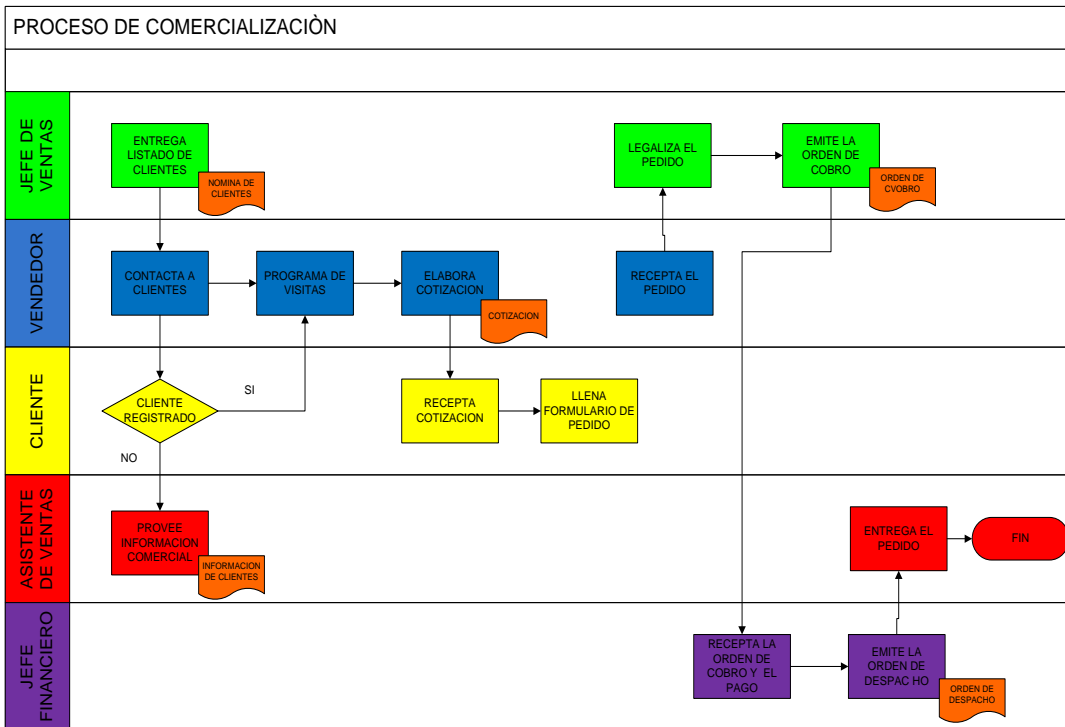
PROCESO DE COMERCIALIZACIÒN

JEFE DE VENTAS

ENTREGA LISTADO DE CLIENTES

NOMINA DE CLIENTES

LEGALIZA EL PEDIDO

EMITE LA ORDEN DE COBRO

ORDEN DE CVOBRO

VENDEDOR

CONTACTA A CLIENTES

PROGRAMA DE VISITAS

ELABORA COTIZACION

COTIZACION

RECEPTA EL PEDIDO

CLIENTE

CLIENTE REGISTRADO

SI

NO

RECEPTA COTIZACION

LLENA FORMULARIO DE PEDIDO

ASISTENTE DE VENTAS

PROVEE INFORMACION COMERCIAL

INFORMACION DE CLIENTES

ENTREGA EL PEDIDO

FIN

JEFE FINANCIERO

RECEPTA LA ORDEN DE COBRO Y EL PAGO

EMITE LA ORDEN DE DESPAC HO

ORDEN DE DESPACHO